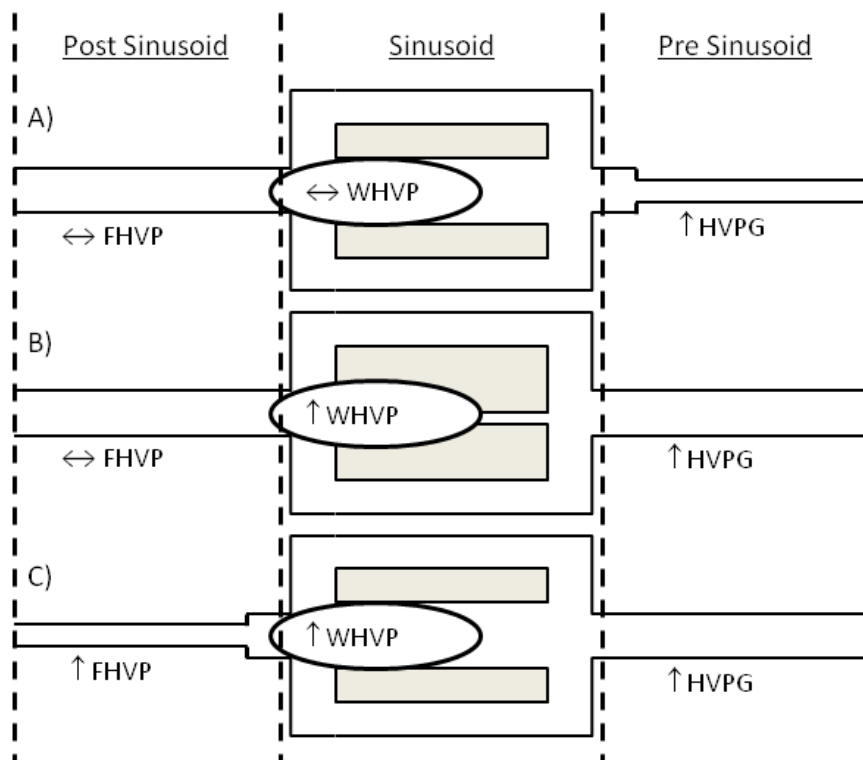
Post Sinusoid

Sinusoid

Pre Sinusoid

A)

$\leftrightarrow$ WHVP

$\leftrightarrow$ FHVP

$\uparrow$ HVPG

B)

$\uparrow$ WHVP

$\leftrightarrow$ FHVP

$\uparrow$ HVPG

C)

$\uparrow$ WHVP

$\uparrow$ FHVP

$\uparrow$ HVPG